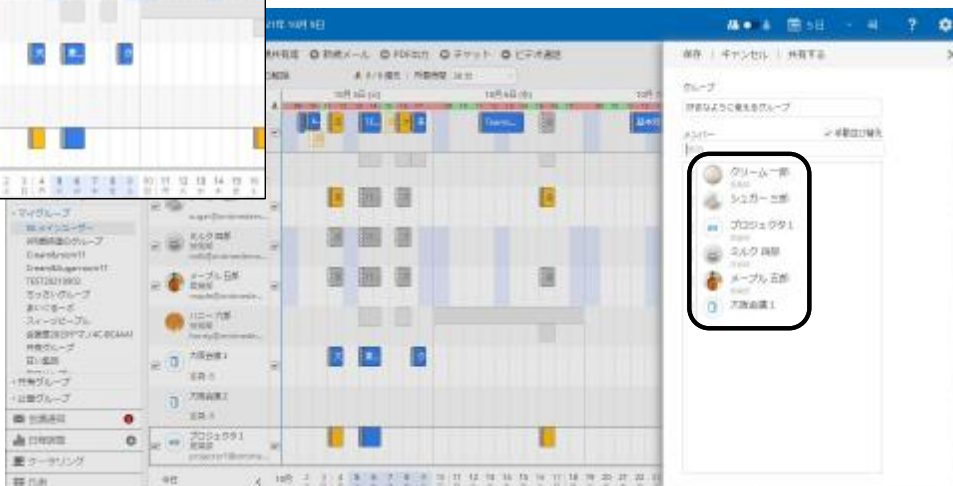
21年 10月 8日

5日

保存 | キャンセル | 共有する

グループ
好きなように覚えるグループ

メンバー
✓ 名前順に並べ

クリーム 一郎
シュガー 三郎
プロジェクタ1
ミルク 四郎
メープル 五郎
大阪会議1

携帯電話 ⊙ 新規メール ⊙ PDF出力 ⊙ チャット ⊙ ビデオ通話

10月 5日
10月 6日

マイグループ
マイユーザー
共有施設のグループ
Cream&Sugar
Cream&Sugarroom11
スイーツピープル
共有グループ
公開グループ

ミルク 四郎
メープル 五郎
ハニー 六郎
大阪会議1
大阪会議2
プロジェクタ1

ケータリング

2 3 4 5 6 7 8 9 10 11 12 13 14 15 16

10月 2 3 4 5 6 7 8 9 10 11 12 13 14 15 16 17 18 19 20 21 22 23